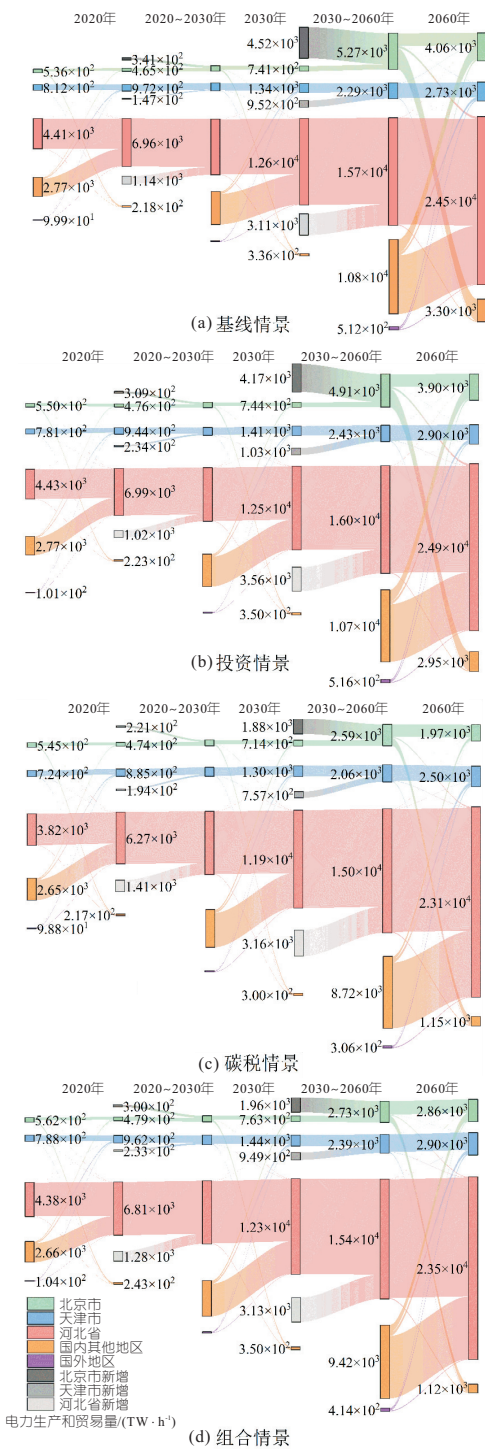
2020年 2020~2030年 2030年 2030~2060年 2060年

$5.36\times10^2$
$8.12\times10^2$
$4.41\times10^3$
$2.77\times10^3$
$9.99\times10^1$
$3.41\times10^2$
$4.65\times10^2$
$9.72\times10^2$
$1.47\times10^2$
$6.96\times10^3$
$1.14\times10^3$
$2.18\times10^2$
$4.52\times10^3$
$7.41\times10^2$
$1.34\times10^3$
$9.52\times10^2$
$1.26\times10^4$
$3.11\times10^3$
$3.36\times10^2$
$5.27\times10^3$
$2.29\times10^3$
$1.57\times10^4$
$1.08\times10^4$
$5.12\times10^2$
$4.06\times10^3$
$2.73\times10^3$
$2.45\times10^4$
$3.30\times10^3$

(a) 基线情景

2020年 2020~2030年 2030年 2030~2060年 2060年

$5.50\times10^2$
$7.81\times10^2$
$4.43\times10^3$
$2.77\times10^3$
$1.01\times10^2$
$3.09\times10^2$
$4.76\times10^2$
$9.44\times10^2$
$2.34\times10^2$
$6.99\times10^3$
$1.02\times10^3$
$2.23\times10^2$
$4.17\times10^3$
$7.44\times10^2$
$1.41\times10^3$
$1.03\times10^3$
$1.25\times10^4$
$3.56\times10^3$
$3.50\times10^2$
$4.91\times10^3$
$2.43\times10^3$
$1.60\times10^4$
$1.07\times10^4$
$5.16\times10^2$
$3.90\times10^3$
$2.90\times10^3$
$2.49\times10^4$
$2.95\times10^3$

(b) 投资情景

2020年 2020~2030年 2030年 2030~2060年 2060年

$5.45\times10^2$
$7.24\times10^2$
$3.82\times10^3$
$2.65\times10^3$
$9.88\times10^1$
$2.21\times10^2$
$4.74\times10^2$
$8.85\times10^2$
$1.94\times10^2$
$6.27\times10^3$
$1.41\times10^3$
$2.17\times10^2$
$1.88\times10^3$
$7.14\times10^2$
$1.30\times10^3$
$7.57\times10^2$
$1.19\times10^4$
$3.16\times10^3$
$3.00\times10^2$
$2.59\times10^3$
$2.06\times10^3$
$1.50\times10^4$
$8.72\times10^3$
$3.06\times10^2$
$1.97\times10^3$
$2.50\times10^3$
$2.31\times10^4$
$1.15\times10^3$

(c) 碳税情景

2020年 2020~2030年 2030年 2030~2060年 2060年

$5.62\times10^2$
$7.88\times10^2$
$4.38\times10^3$
$2.66\times10^3$
$1.04\times10^2$
$3.00\times10^2$
$4.79\times10^2$
$9.62\times10^2$
$2.33\times10^2$
$6.81\times10^3$
$1.28\times10^3$
$2.43\times10^2$
$1.96\times10^3$
$7.63\times10^2$
$1.44\times10^3$
$9.49\times10^2$
$1.23\times10^4$
$3.13\times10^3$
$3.50\times10^2$
$2.73\times10^3$
$2.39\times10^3$
$1.54\times10^4$
$9.42\times10^3$
$4.14\times10^2$
$2.86\times10^3$
$2.90\times10^3$
$2.35\times10^4$
$1.12\times10^3$

北京市
天津市
河北省
国内其他地区
国外地区
北京市新增
天津市新增
河北省新增
电力生产和贸易量/(TW · h$^{-1}$)

(d) 组合情景